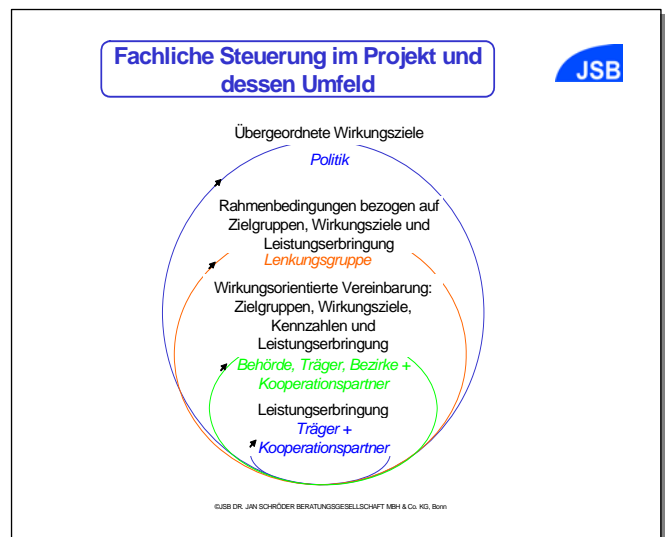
Fachliche Steuerung im Projekt und dessen Umfeld

JSB

Übergeordnete Wirkungsziele

Politik

Rahmenbedingungen bezogen auf Zielgruppen, Wirkungsziele und Leistungserbringung

Lenkungsgruppe

Wirkungsorientierte Vereinbarung: Zielgruppen, Wirkungsziele, Kennzahlen und Leistungserbringung

Behörde, Träger, Bezirke + Kooperationspartner

Leistungserbringung

Träger + Kooperationspartner

©JSB DR. JAN SCHRÖDER BERATUNGSGESELLSCHAFT MBH & Co. KG, Bonn